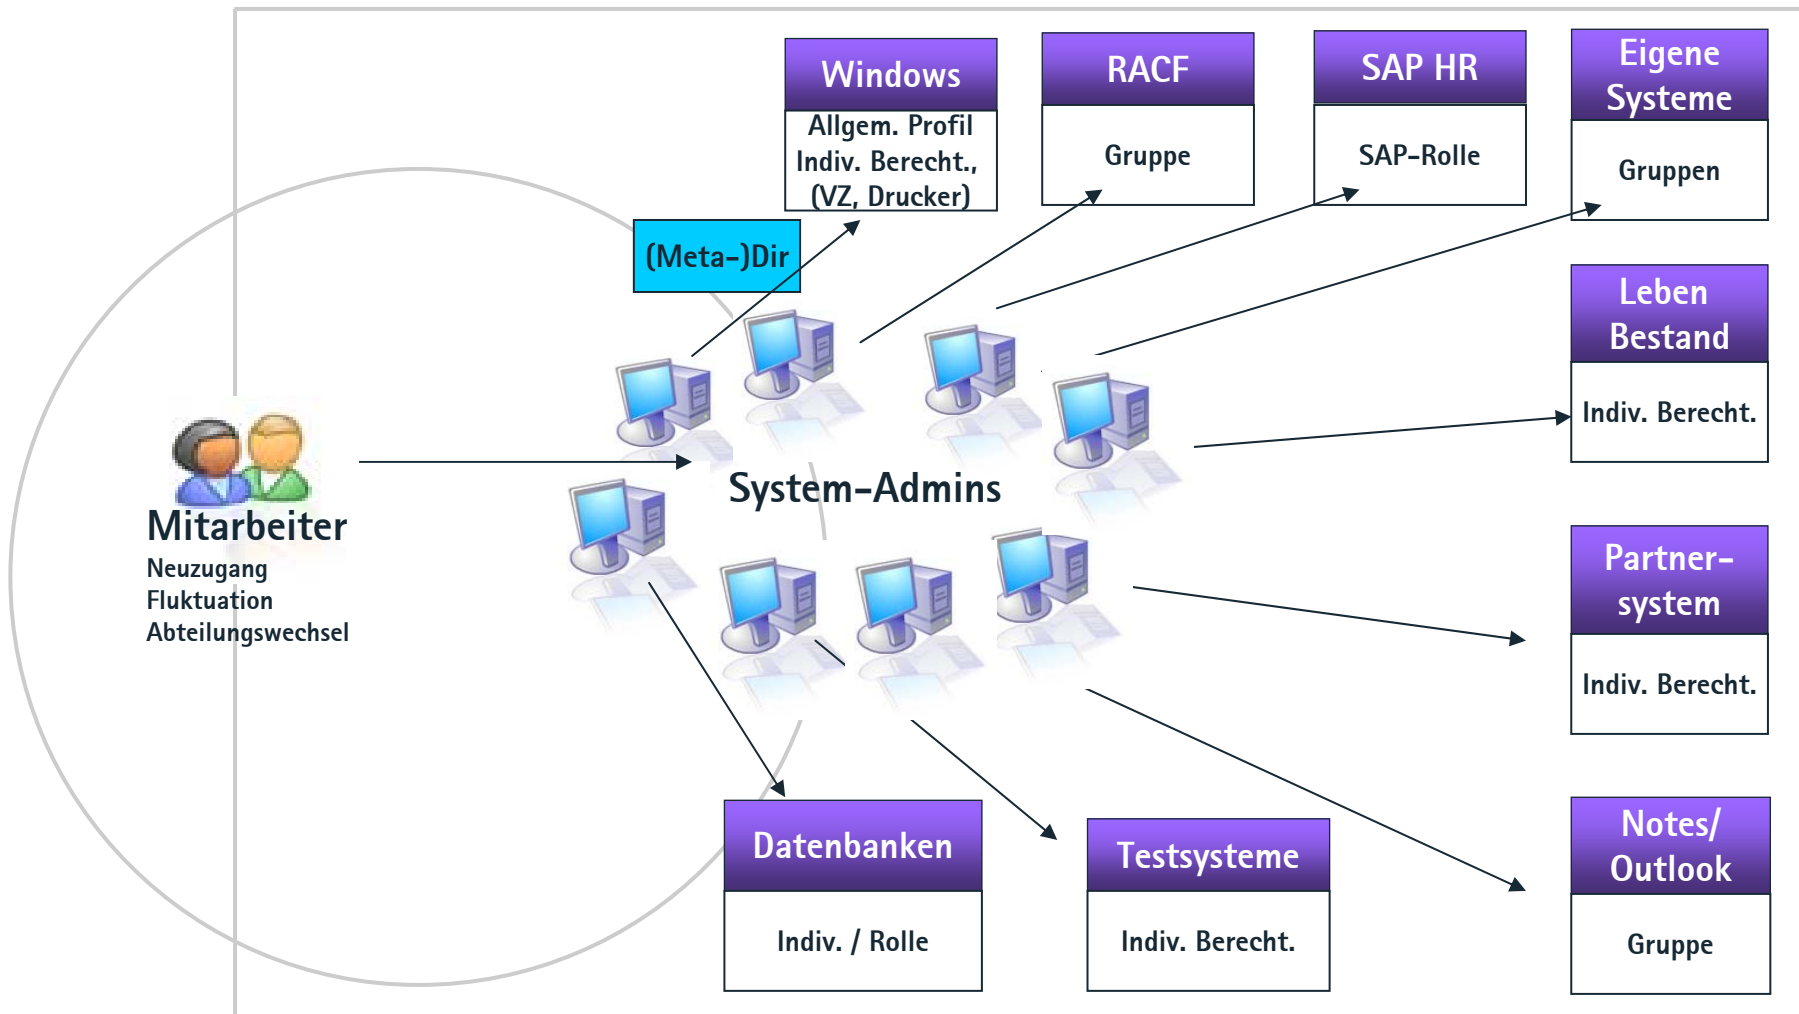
Windows

Allgem. Profil
Indiv. Berecht.,
(VZ, Drucker)

RACF

Gruppe

SAP HR

SAP-Rolle

Eigene Systeme

Gruppen

(Meta-)Dir

Leben Bestand

Indiv. Berecht.

Mitarbeiter
Neuzugang
Fluktuation
Abteilungswechsel

System-Admins

Partner-system

Indiv. Berecht.

Datenbanken

Indiv. / Rolle

Testsysteme

Indiv. Berecht.

Notes/ Outlook

Gruppe